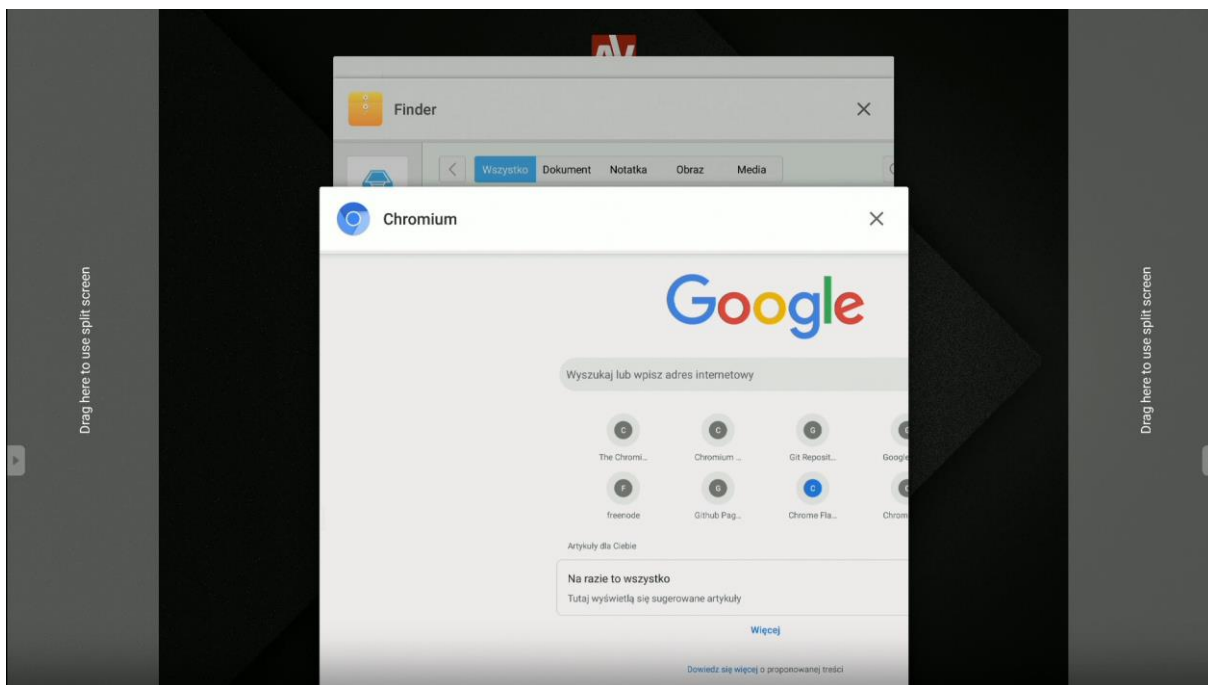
Drag here to use split screen

AV

Finder

Wszystko Dokument Notatka Obraz Media

Chromium

Google

Wyszukaj lub wpisz adres internetowy

C The Chromi...
C Chromium ...
G Git Reposit...
G Google
F freenode
G Github Pag...
C Chrome Fla...
C Chrom

Artykuły dla Ciebie

Na razie to wszystko
Tutaj wyświetlą się sugerowane artykuły

Więcej

Dowiedz się więcej o proponowanej treści

Drag here to use split screen